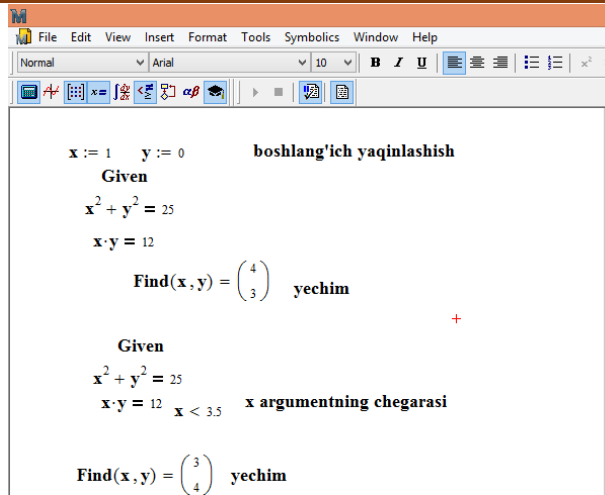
M

File Edit View Insert Format Tools Symbolics Window Help

Normal Arial 10 B I U

$x := 1$ $y := 0$ boshlang'ich yaqinlashish

Given

$x^2 + y^2 = 25$

$x \cdot y = 12$

$Find(x, y) = \begin{pmatrix} 4 \\ 3 \end{pmatrix}$ yechim

Given

$x^2 + y^2 = 25$

$x \cdot y = 12$ $x < 3.5$ x argumentning chegarasi

$Find(x, y) = \begin{pmatrix} 3 \\ 4 \end{pmatrix}$ yechim